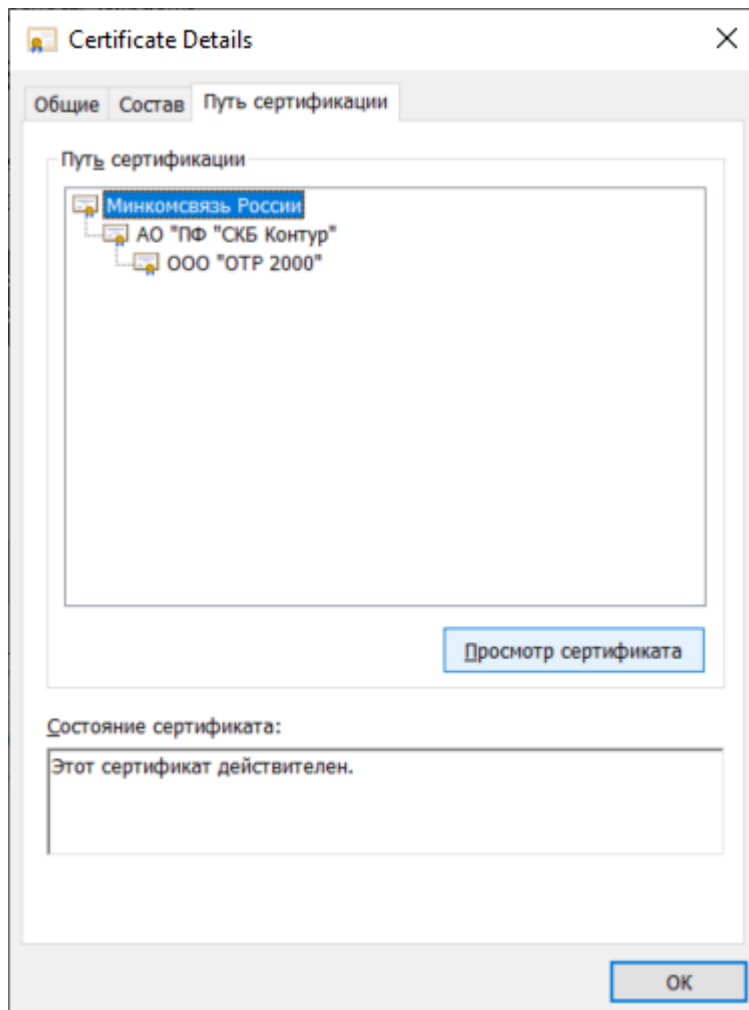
Certificate Details

Общие Состав Путь сертификации

Путь сертификации

Минкомсвязь России
АО "ПФ "СКБ Контур"
ООО "ОТР 2000"

Просмотр сертификата

Состояние сертификата:

Этот сертификат действителен.

OK